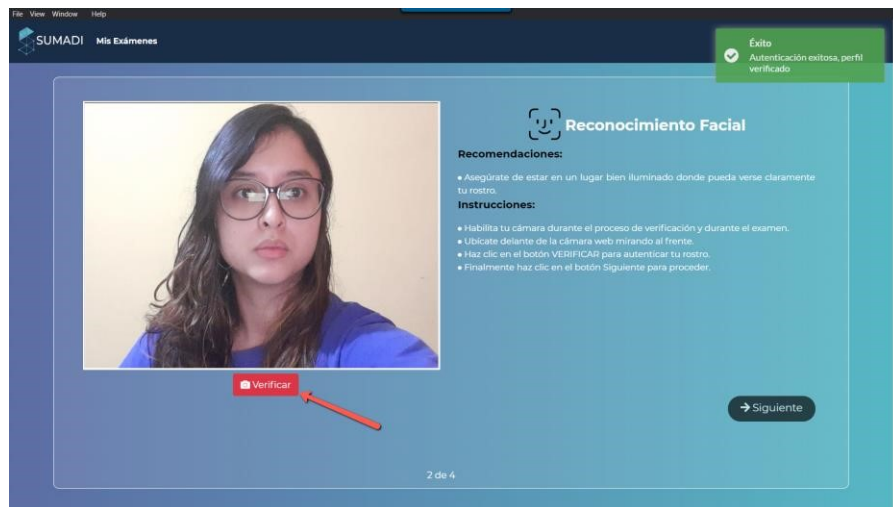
File View Window Help

SUMADI Mis Exámenes

Éxito
Autenticación exitosa, perfil verificado

Reconocimiento Facial

Recomendaciones:

• Asegúrate de estar en un lugar bien iluminado donde pueda verse claramente tu rostro.

Instrucciones:

• Habilita tu cámara durante el proceso de verificación y durante el examen.
• Ubícate delante de la cámara web mirando al frente.
• Haz clic en el botón VERIFICAR para autenticar tu rostro.
• Finalmente haz clic en el botón Siguiente para proceder.

Verificar

→ Siguiente

2 de 4